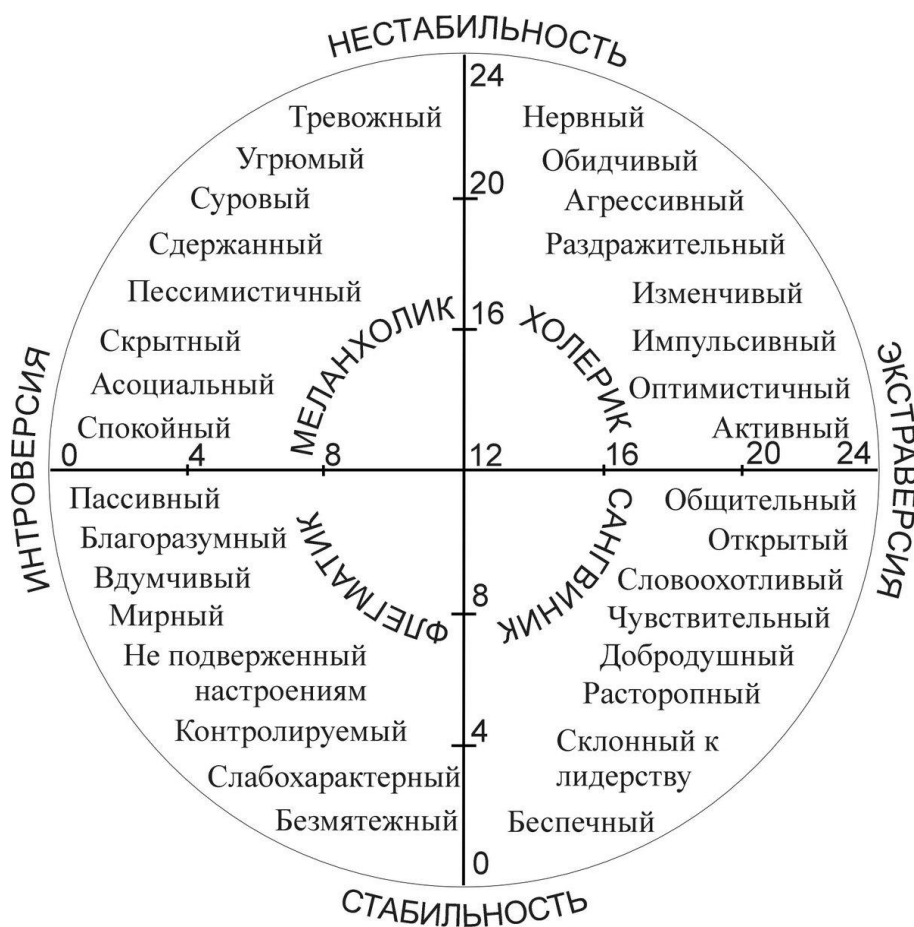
НЕСТАБИЛЬНОСТЬ

24

Тревожный
Угрюмый
Суровый
Сдержанный
Пессимистичный
Скрытный
Асоциальный
Спокойный

Нервный
Обидчивый
Агрессивный
Раздражительный
Изменчивый
Импульсивный
Оптимистичный
Активный

20

16

МЕЛАНХОЛИК

ХОЛЕРИК

ИНТРОВЕРСИЯ

ЭКСТРАВЕРСИЯ

0 4 8 12 16 20 24

Пассивный
Благоразумный
Вдумчивый
Мирный
Не подверженный настроениям
Контролируемый
Слабохарактерный
Безмятежный

ФЛЕГМАТИК

САНГВИНИК

Общительный
Открытый
Словоохотливый
Чувствительный
Добродушный
Расторопный
Склонный к лидерству
Беспечный

8

4

0

СТАБИЛЬНОСТЬ